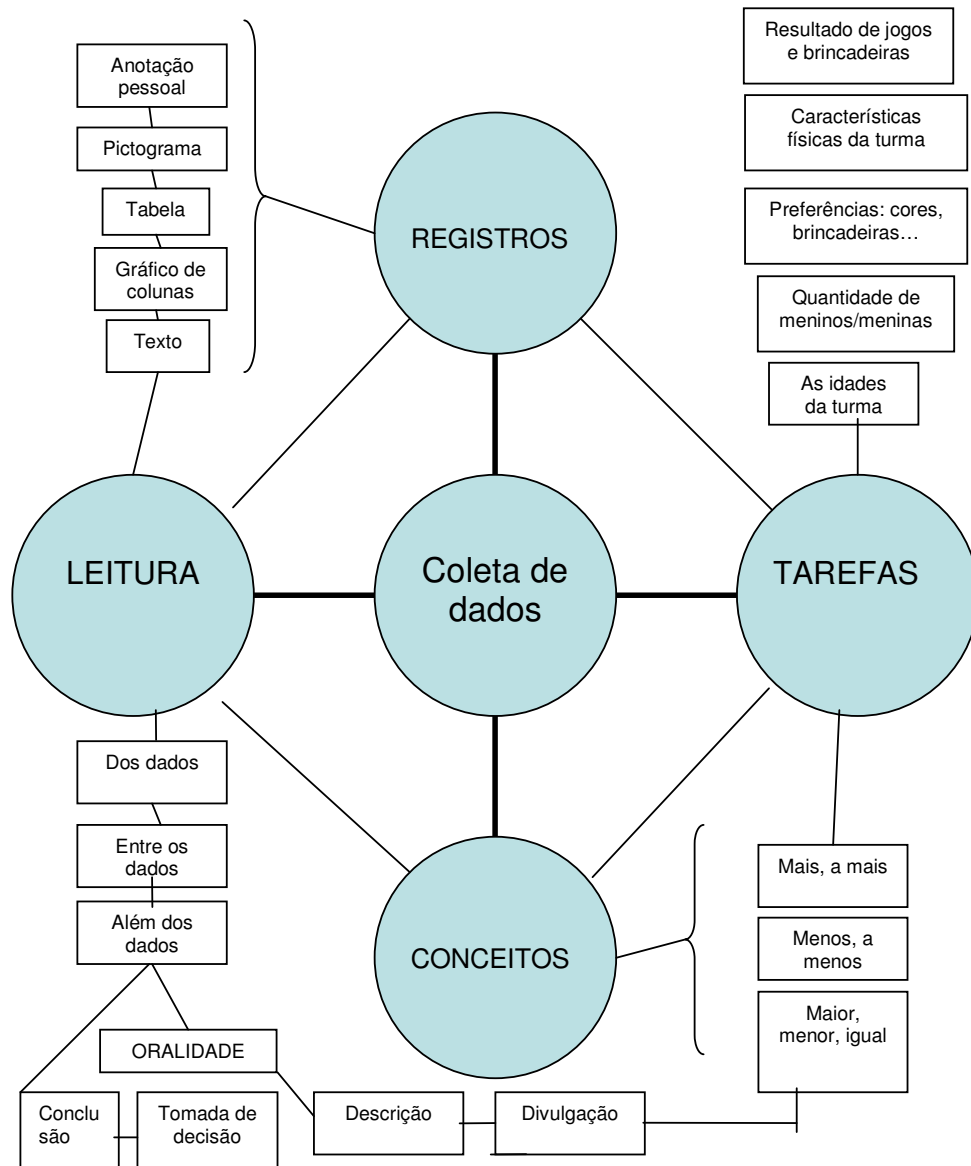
Anotação pessoal

Pictograma

Tabela

Gráfico de colunas

Texto

REGISTROS

Resultado de jogos e brincadeiras

Características físicas da turma

Preferências: cores, brincadeiras…

Quantidade de meninos/meninas

As idades da turma

LEITURA

Coleta de dados

TAREFAS

Dos dados

Entre os dados

Além dos dados

CONCEITOS

Mais, a mais

Menos, a menos

Maior, menor, igual

ORALIDADE

Conclu são

Tomada de decisão

Descrição

Divulgação